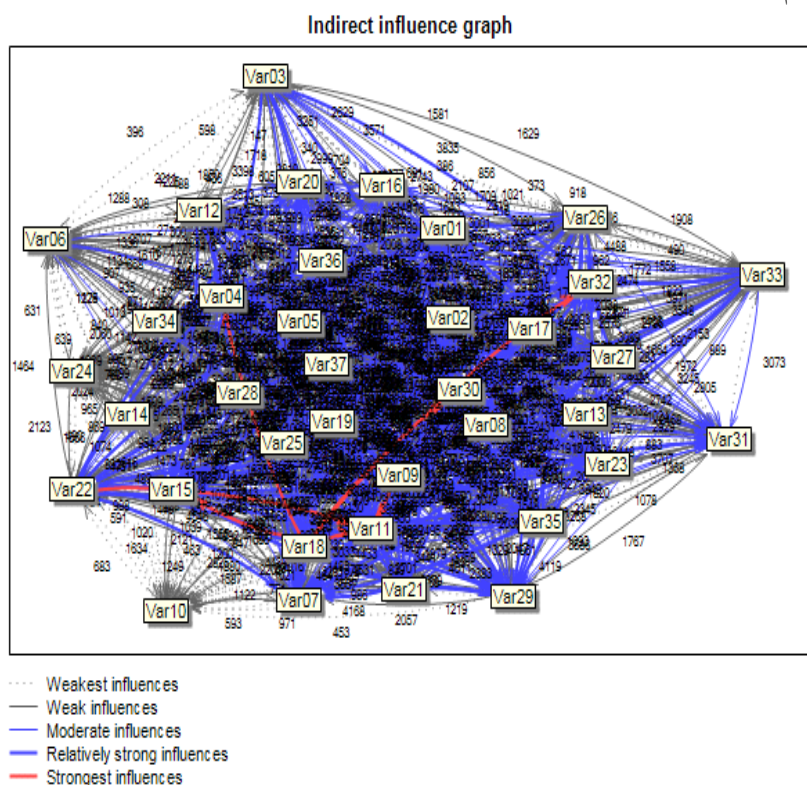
Indirect influence graph

Var03
Var20
Var16
Var12
Var26
Var06
Var01
Var33
Var36
Var32
Var04
Var34
Var05
Var02
Var17
Var27
Var24
Var37
Var30
Var28
Var14
Var19
Var08
Var13
Var31
Var25
Var23
Var22
Var15
Var09
Var11
Var35
Var18
Var21
Var29
Var10
Var07

396
598
1581
1629
1288
918
1908
631
1464
3073
2123
683
1020
1834
1767
1078
593
971
453
4168
2057
1219
1122
1249

Weakest influences
Weak influences
Moderate influences
Relatively strong influences
Strongest influences